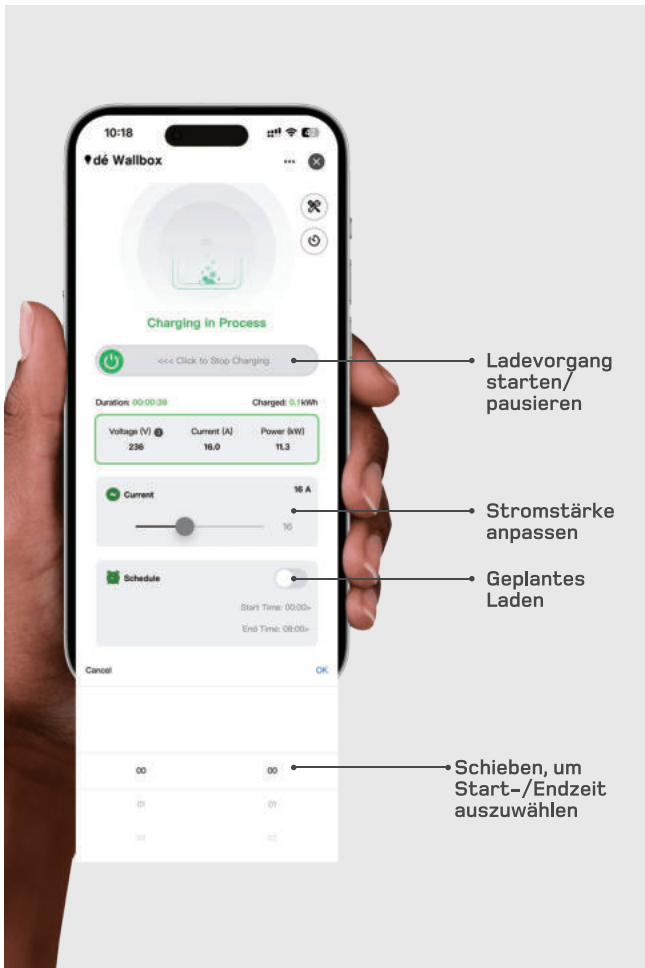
10:18

dé Wallbox

Charging in Process

<<< Click to Stop Charging

Duration: 00:00:39

Charged: 0.1 kWh

| Voltage (V) | Current (A) | Power (kW) |
|---|---|---|
| 236 | 16.0 | 11.3 |

Current

16 A

16

Schedule

Start Time: 00:00>

End Time: 08:00>

Cancel

OK

00 00

01 01

02 02

Ladevorgang starten/ pausieren

Stromstärke anpassen

Geplantes Laden

Schieben, um Start-/Endzeit auszuwählen